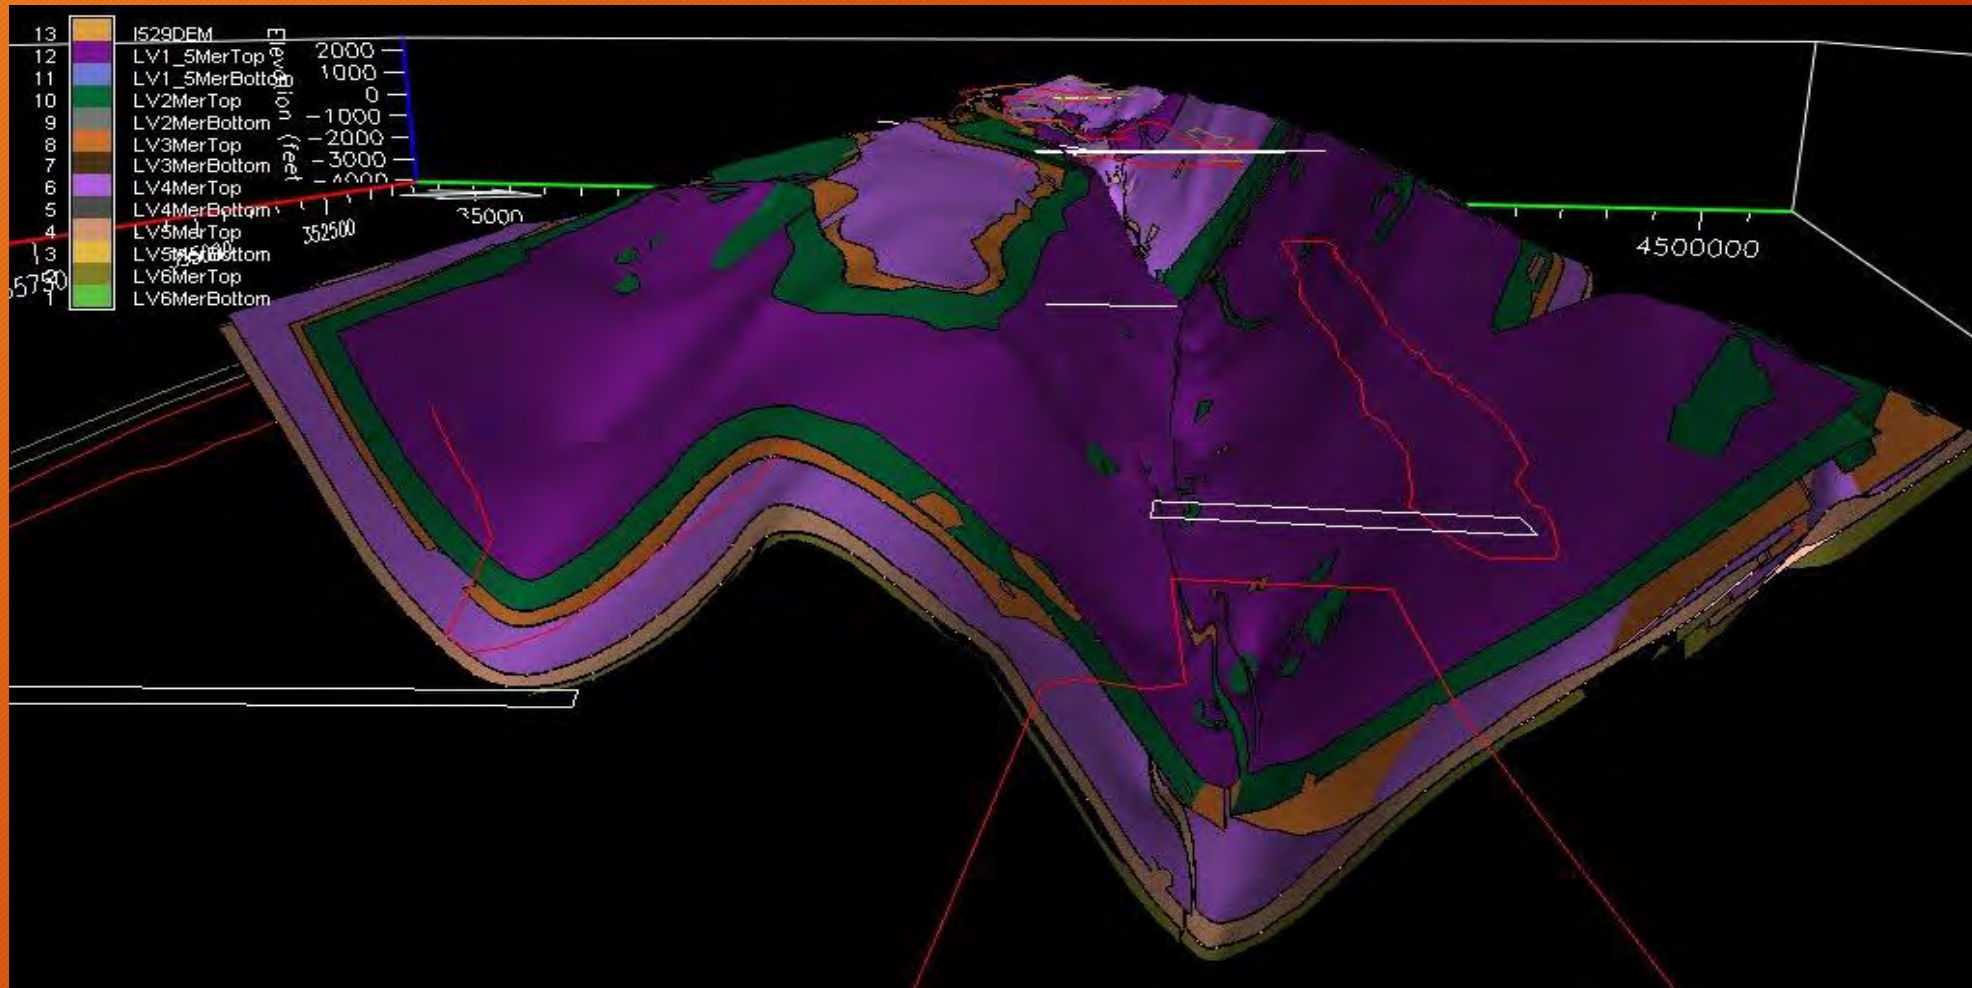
13 I529DEM
12 LV1_5MerTop
11 LV1_5MerBottom
10 LV2MerTop
9 LV2MerBottom
8 LV3MerTop
7 LV3MerBottom
6 LV4MerTop
5 LV4MerBottom
4 LV5MerTop
3 LV5MerBottom
2 LV6MerTop
1 LV6MerBottom

Elevation (feet)
2000
1000
0
−1000
−2000
−3000
−4000

35000
352500
4500000
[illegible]
575